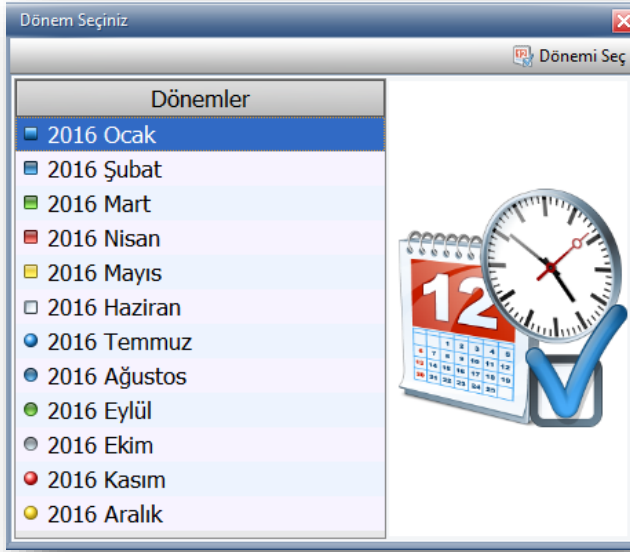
Dönem Seçiniz

Dönemi Seç

| Dönemler |
|---|
| 2016 Ocak |
| 2016 Şubat |
| 2016 Mart |
| 2016 Nisan |
| 2016 Mayıs |
| 2016 Haziran |
| 2016 Temmuz |
| 2016 Ağustos |
| 2016 Eylül |
| 2016 Ekim |
| 2016 Kasım |
| 2016 Aralık |

12